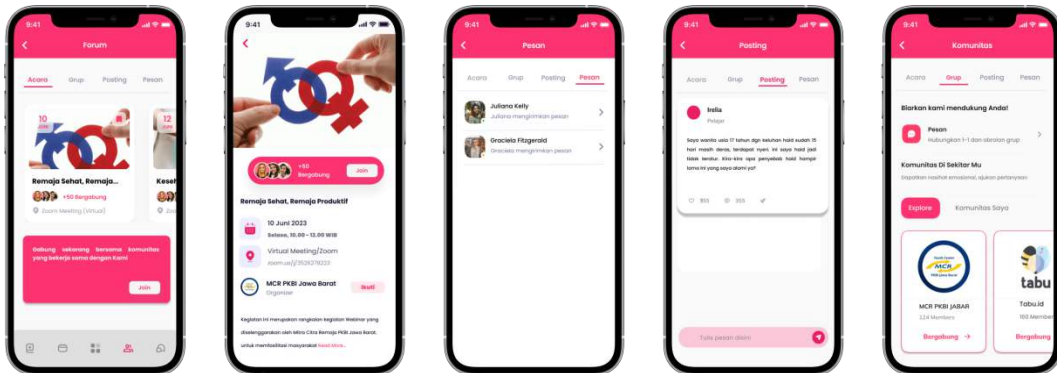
9:41

Forum

Acara Grup Posting Pesan

10 JUNI

Remaja Sehat, Remaja...

+50 Bergabung

Zoom Meeting (Virtual)

12 JUNI

Keseh

Gabung sekarang bersama komunitas yang bekerja sama dengan Kami

Join

9:41

+50 Bergabung

Join

Remaja Sehat, Remaja Produktif

10 Juni 2023

Selasa, 10.00 - 12.00 WIB

Virtual Meeting/Zoom

zoom.us/j/3526278223

MCR PKBI Jawa Barat

Organizer

Ikuti

Kegiatan ini merupakan rangkaian Kegiatan Webinar yang diselenggarakan oleh Mitra Citra Remaja PKBI Jawa Barat, untuk memfasilitasi masyarakat Read More..

9:41

Pesan

Acara Grup Posting Pesan

Juliana Kelly

Juliana mengirimkan pesan

Graciela Fitzgerald

Graciela mengirimkan pesan

9:41

Posting

Acara Grup Posting Pesan

Irelia

Pelajar

Saya wanita usia 17 tahun dan sekarang haid sudah 15 hari masih deras, terdapat nyeri. Ini saya haid jadi tidak teratur. Kira-kira apa penyebab haid hampir lama ini yang saya alami ya?

300 300

Tulis pesan disini

9:41

Komunitas

Acara Grup Posting Pesan

Biarkan kami mendukung Anda!

Pesan

Hubungkan 1-1 dan obrolan grup

Komunitas Di Sekitar Mu

Dapatkan nasihat emosional, ajukan pertanyaan

Explore Komunitas Saya

MCR PKBI Jawa Barat

MCR PKBI JABAR

124 Members

Bergabung →

tabu

Tabu.id

150 Member

Bergabung